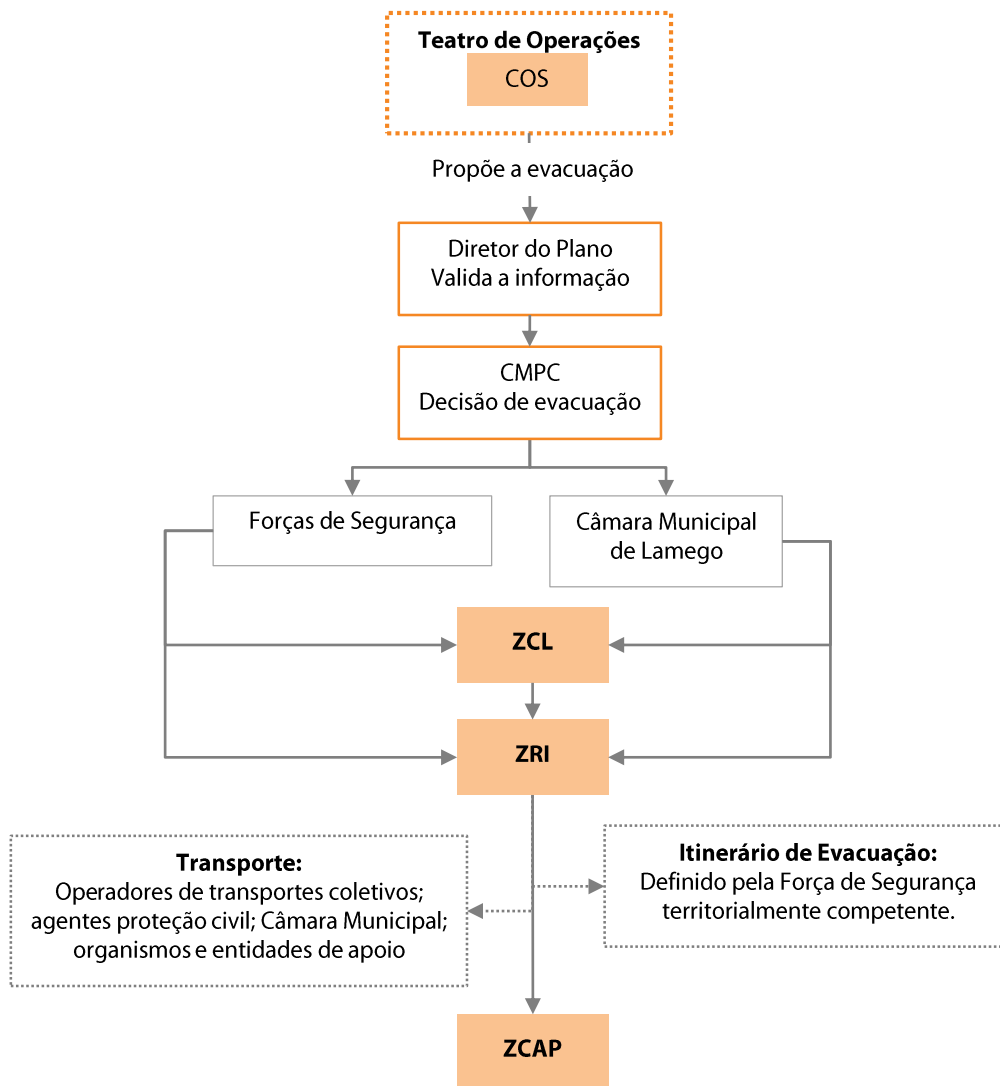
**Teatro de Operações**

COS

Propõe a evacuação

Diretor do Plano
Valida a informação

CMPC
Decisão de evacuação

Forças de Segurança

Câmara Municipal de Lamego

**ZCL**

**ZRI**

**Transporte:**
Operadores de transportes coletivos; agentes proteção civil; Câmara Municipal; organismos e entidades de apoio

**Itinerário de Evacuação:**
Definido pela Força de Segurança territorialmente competente.

**ZCAP**